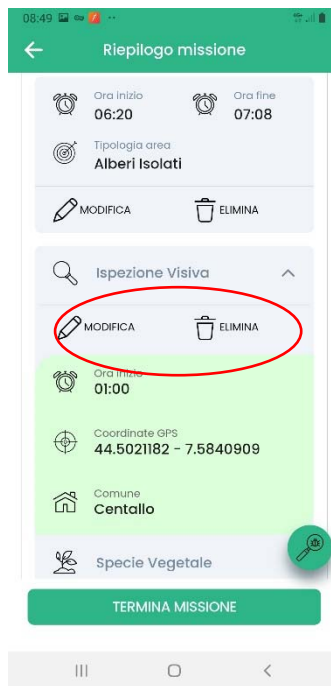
08:49

Riepilogo missione

Ora inizio
06:20

Ora fine
07:08

Tipologia area
Alberi Isolati

MODIFICA

ELIMINA

Ispezione Visiva

MODIFICA

ELIMINA

Ora inizio
01:00

Coordinate GPS
44.5021182 - 7.5840909

Comune
Centallo

Specie Vegetale

TERMINA MISSIONE